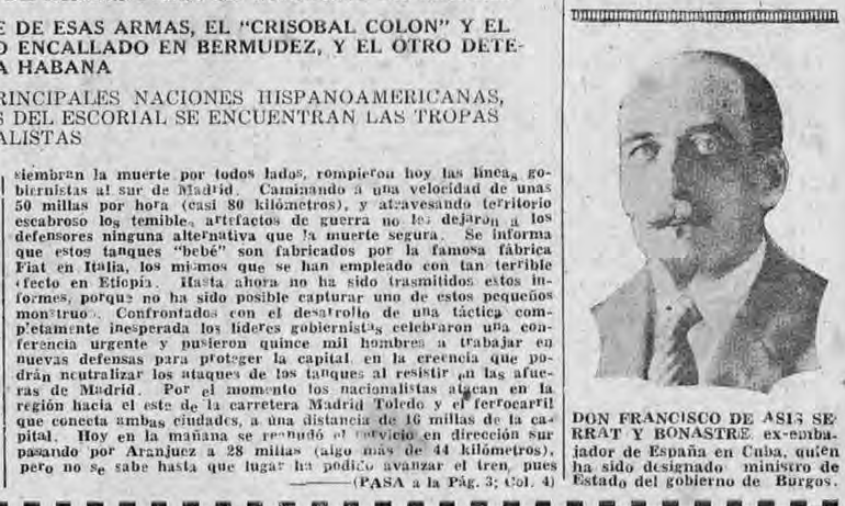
E DE ESAS ARMAS, EL "CRISOBAL COLON" Y EL
O ENCALLADO EN BERMUDEZ, Y EL OTRO DETE-
A HABANA

RINCIPALES NACIONES HISPANOAMERICANAS,
S DEL ESCORIAL SE ENCUENTRAN LAS TROPAS
ALISTAS

siembran la muerte por todos lados, rompieron hoy las lineas gobiernistas al sur de Madrid. Caminando a una velocidad de unas 50 millas por hora (casi 80 kilómetros), y atravesando territorio escabroso los temibles artefactos de guerra no les dejaron a los defensores ninguna alternativa que la muerte segura. Se informa que estos tanques "bebé" son fabricados por la famosa fábrica Fiat en Italia, los mismos que se han empleado con tan terrible efecto en Etiopía. Hasta ahora no ha sido trasmitidos estos informes, porque no ha sido posible capturar uno de estos pequeños monstruos. Confrontados con el desarrollo de una táctica completamente inesperada los líderes gobiernistas celebraron una conferencia urgente y pusieron quince mil hombres a trabajar en nuevas defensas para proteger la capital, en la creencia que podrán neutralizar los ataques de los tanques al resistir en las afueras de Madrid. Por el momento los nacionalistas atacan en la región hacia el este de la carretera Madrid Toledo y el ferrocarril que conecta ambas ciudades, a una distancia de 16 millas de la capital. Hoy en la mañana se reanudó el servicio en dirección sur pasando por Aranjuez a 28 millas (algo más de 44 kilómetros), pero no se sabe hasta que lugar ha podido avanzar el tren, pues
——(PASA a la Pág. 3; Col. 4)

DON FRANCISCO DE ASIS SERRAT Y BONASTRE, ex-embajador de España en Cuba, quien ha sido designado ministro de Estado del gobierno de Burgos.